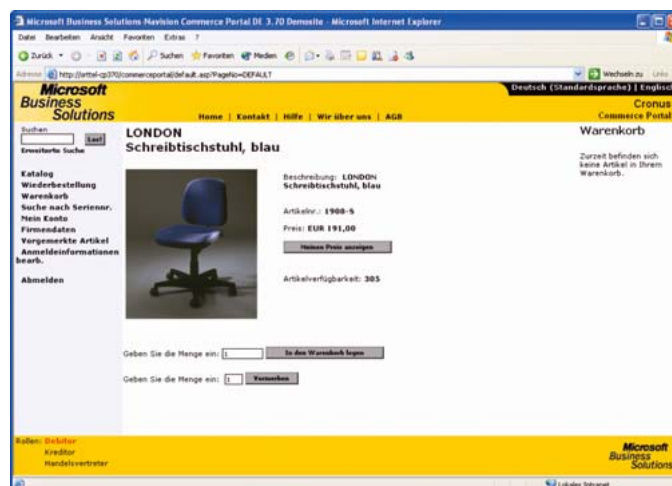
Microsoft Business Solutions-Navision Commerce Portal DE 3.70 Demosite - Microsoft Internet Explorer

Datei Bearbeiten Ansicht Favoriten Extras ?

Zurück Suchen Favoriten Medien

Adresse http://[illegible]/commerceportal/default.asp?PageNo=DEFAULT

Wechseln zu Links

Microsoft Business Solutions

Deutsch (Standardsprache) | Englisch

Home | Kontakt | Hilfe | Wir über uns | AGB

Cronus Commerce Portal

Suchen

Los!

Erweiterte Suche

Katalog
Wiederbestellung
Warenkorb
Suche nach Seriennr.
Mein Konto
Firmendaten
Vorgemerkte Artikel
Anmeldeinformationen bearb.

Abmelden

LONDON
Schreibtischstuhl, blau

Beschreibung: LONDON Schreibtischstuhl, blau

Artikelnr.: 1908-S

Preis: EUR 191,00

Meinen Preis anzeigen

Artikelverfügbarkeit: 305

Geben Sie die Menge ein: 1 In den Warenkorb legen

Geben Sie die Menge ein: 1 Vormerken

Warenkorb

Zurzeit befinden sich keine Artikel in Ihrem Warenkorb.

Rollen: Debitor
Kreditor
Handelsvertreter

Microsoft Business Solutions

Lokales Intranet